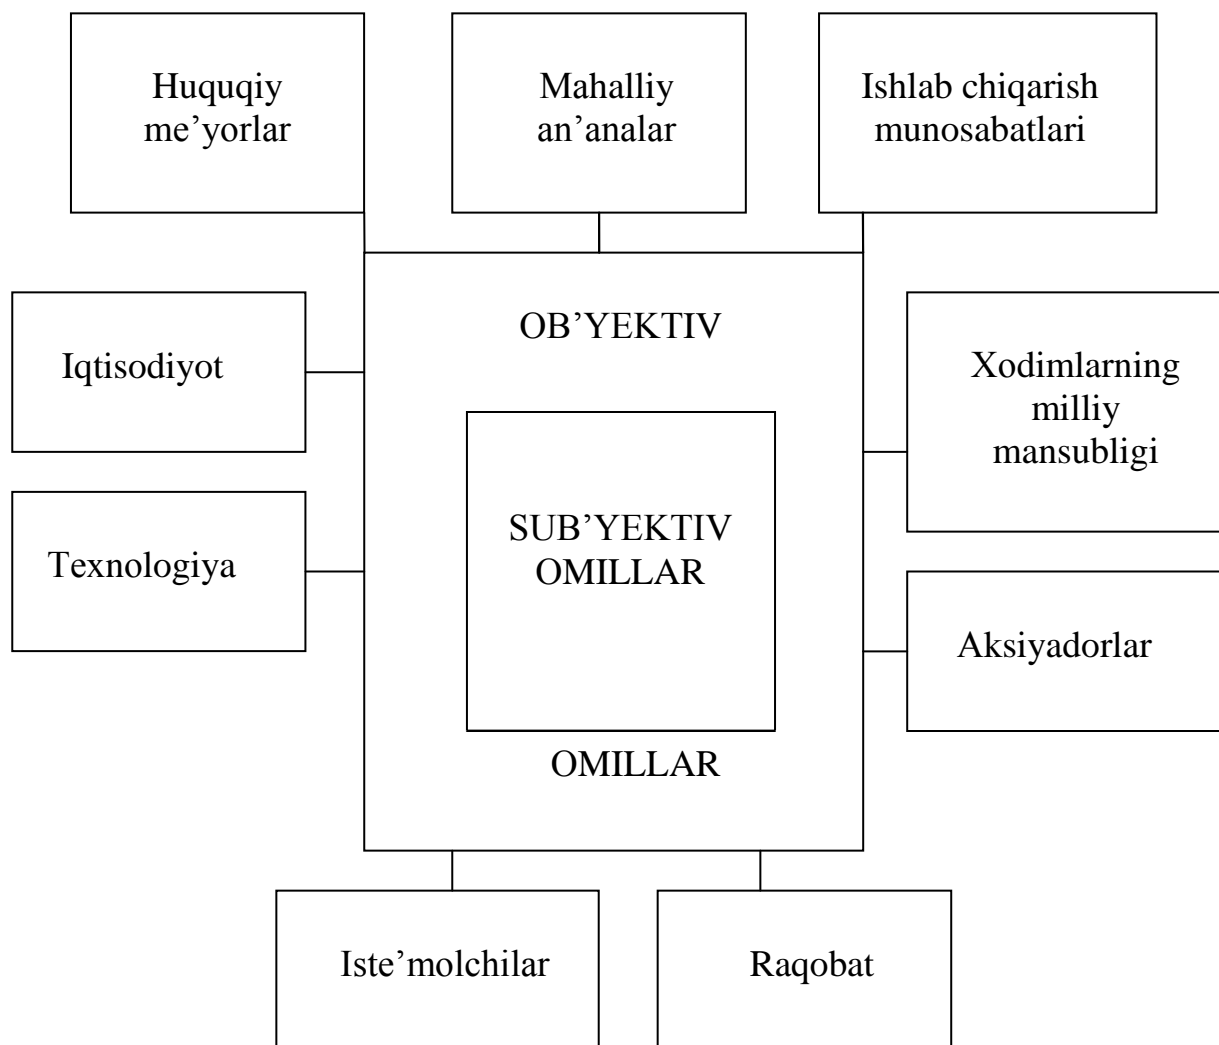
Huquqiy me’yorlar

Mahalliy an’analar

Ishlab chiqarish munosabatlari

OB’YEKTIV

Iqtisodiyot

Xodimlarning milliy mansubligi

SUB’YEKTIV OMILLAR

Texnologiya

Aksiyadorlar

OMILLAR

Iste’molchilar

Raqobat